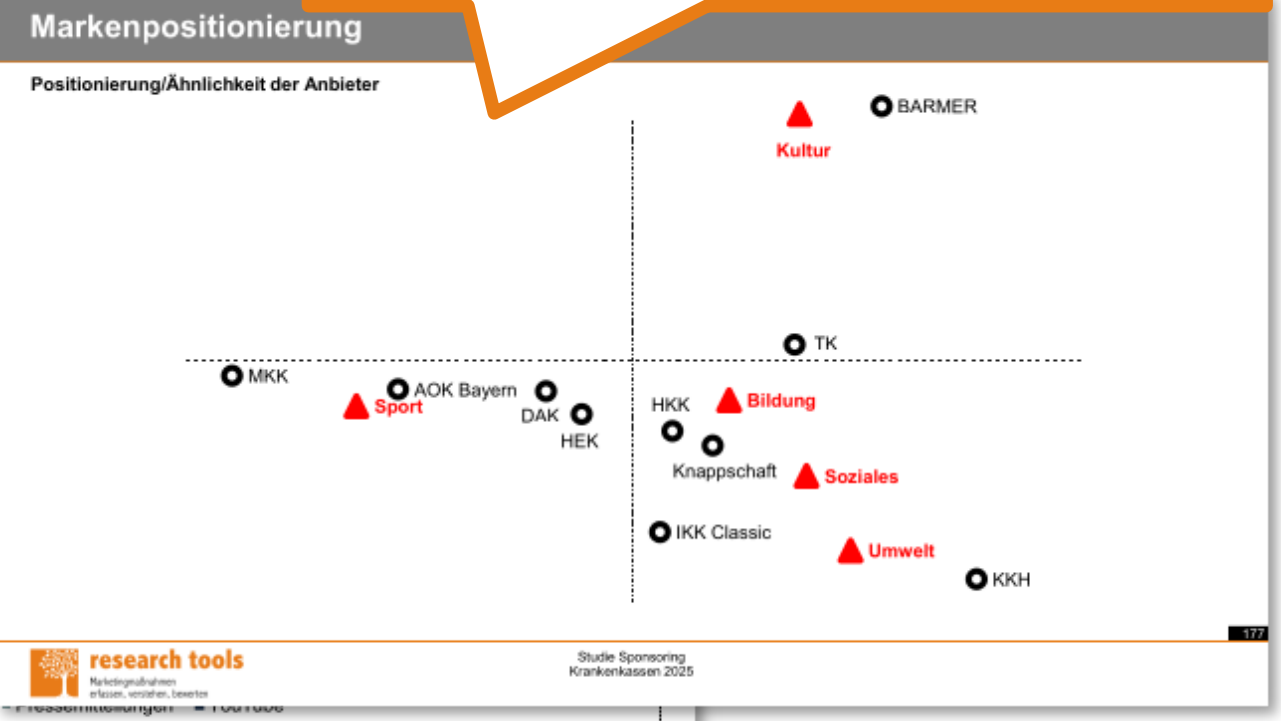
Markenpositionierung

Positionierung/Ähnlichkeit der Anbieter

BARMER

Kultur

TK

MKK

AOK Bayern

Sport

DAK

HEK

HKK

Bildung

Knappschaft

Soziales

IKK Classic

Umwelt

KKH

177

research tools
Marketingmaßnahmen erfassen, verstehen, bewerten

Studie Sponsoring
Krankenkassen 2025

Pressemitteilungen YouTube